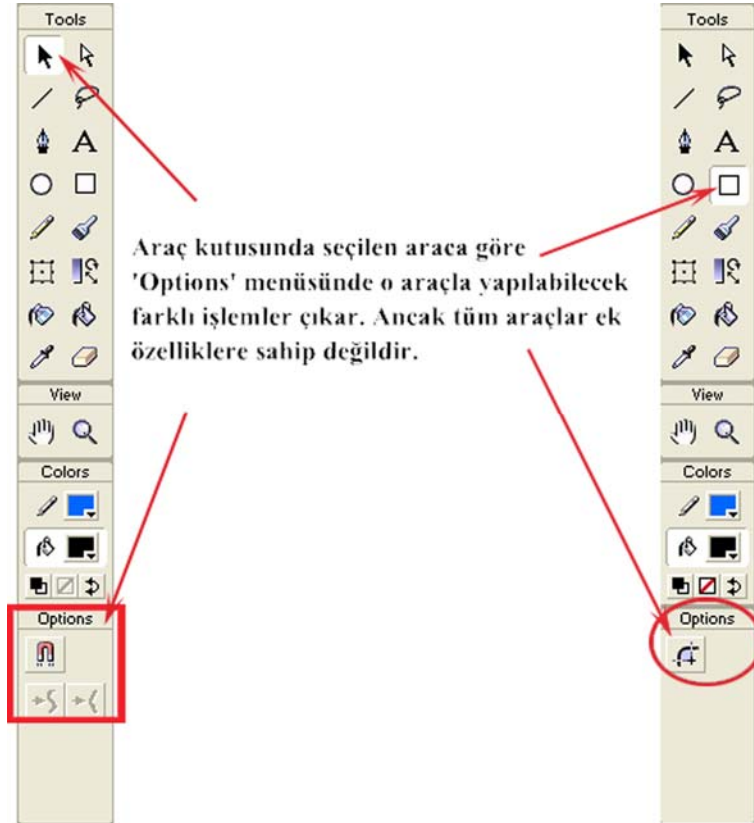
Tools

View

Colors

Options

Araç kutusunda seçilen araca göre 'Options' menüsünde o araçla yapılabilecek farklı işlemler çıkar. Ancak tüm araçlar ek özelliklere sahip değildir.

Tools

View

Colors

Options